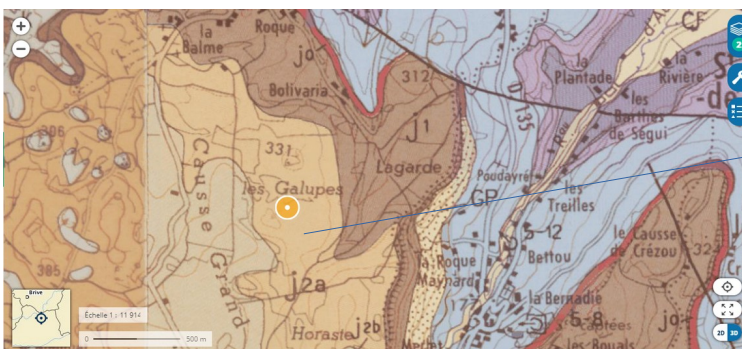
la Balme
Roque
jo
Bolivaria
312
j1
Lagarde
la Plantade
la Rivière
les Barthes de Ségui
D 135
Poudayré
GP
les Treilles
S-12
Bettou
le Causse de Crézou
324
la Roque Maynard
la Bernadie
les Caprées
les Rouals
jo
305
305
Causse Grand
331
les Galupes
j2a
Horaste
j2b
Brive
Échelle 1 : 11 914
0
500 m
2D
3D